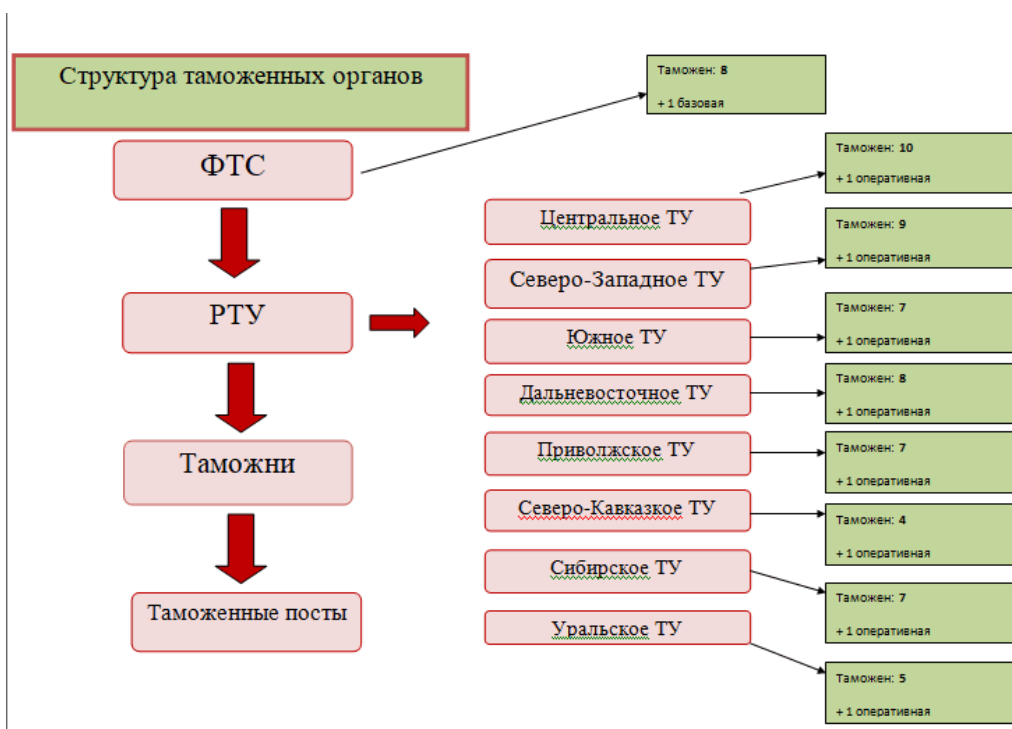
Структура таможенных органов

ФТС

РТУ

Таможни

Таможенные посты

Таможен: 8
+ 1 базовая

Центральное ТУ

Таможен: 10
+ 1 оперативная

Северо-Западное ТУ

Таможен: 9
+ 1 оперативная

Южное ТУ

Таможен: 7
+ 1 оперативная

Дальневосточное ТУ

Таможен: 8
+ 1 оперативная

Приволжское ТУ

Таможен: 7
+ 1 оперативная

Северо-Кавказкое ТУ

Таможен: 4
+ 1 оперативная

Сибирское ТУ

Таможен: 7
+ 1 оперативная

Уральское ТУ

Таможен: 5
+ 1 оперативная